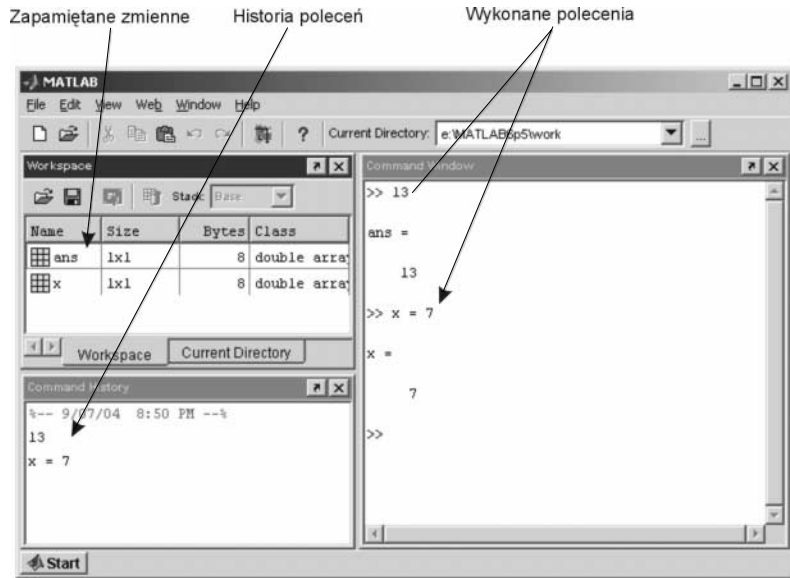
Zapamiętane zmienne

Historia poleceń

Wykonane polecenia

MATLAB

File Edit View Web Window Help

Current Directory: e:\MATLAB6p5\work

Workspace

Stack: Base

| Name | Size | Bytes | Class |
|---|---|---|---|
| ans | 1x1 | 8 | double array |
| x | 1x1 | 8 | double array |

Workspace Current Directory

Command History

%-- 9/07/04 8:50 PM --%
13
x = 7

Command Window

>> 13

ans =

13

>> x = 7

x =

7

>>

Start